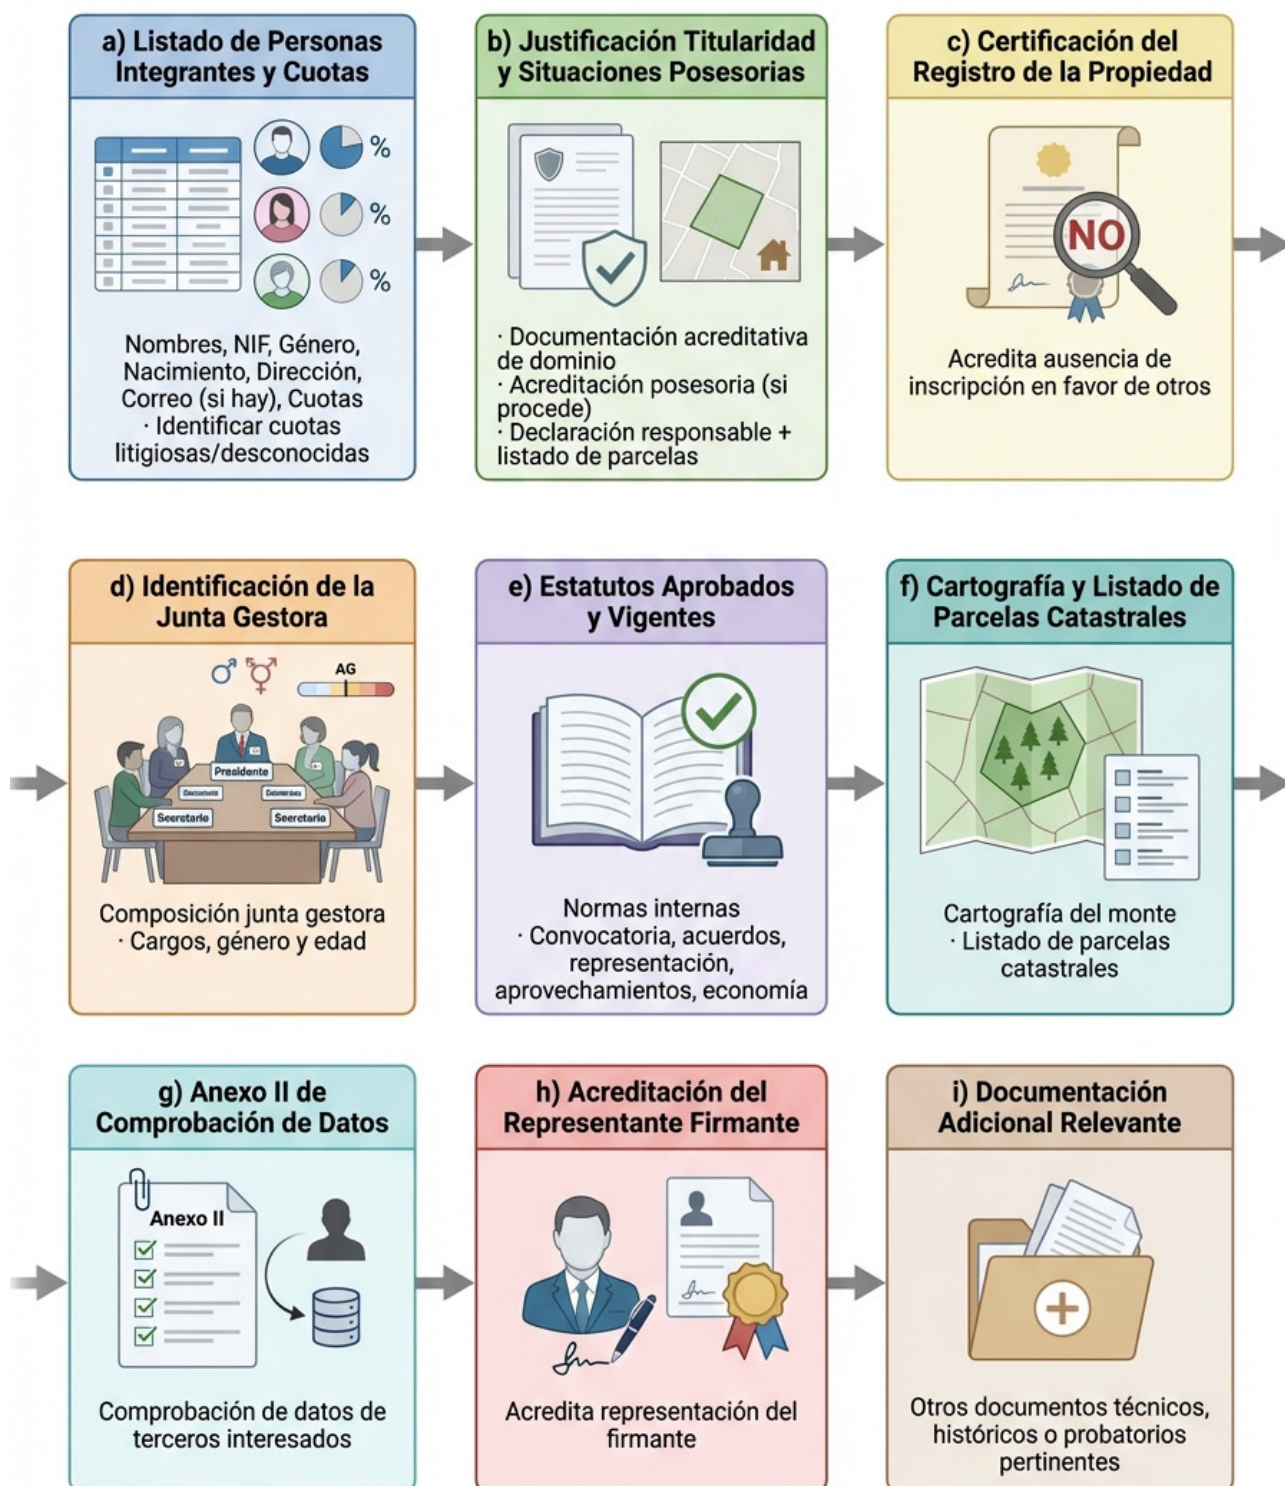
a) Listado de Personas Integrantes y Cuotas

%

%

%

Nombres, NIF, Género, Nacimiento, Dirección, Correo (si hay), Cuotas
· Identificar cuotas litigiosas/desconocidas

b) Justificación Titularidad y Situaciones Posesorias

· Documentación acreditativa de dominio
· Acreditación posesoria (si procede)
· Declaración responsable + listado de parcelas

c) Certificación del Registro de la Propiedad

NO

Acredita ausencia de inscripción en favor de otros

d) Identificación de la Junta Gestora

AG

Presidente

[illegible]

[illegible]

Secretario

Secretario

Composición junta gestora
· Cargos, género y edad

e) Estatutos Aprobados y Vigentes

Normas internas
· Convocatoria, acuerdos, representación, aprovechamientos, economía

f) Cartografía y Listado de Parcelas Catastrales

Cartografía del monte
· Listado de parcelas catastrales

g) Anexo II de Comprobación de Datos

Anexo II

Comprobación de datos de terceros interesados

h) Acreditación del Representante Firmante

Acredita representación del firmante

i) Documentación Adicional Relevante

Otros documentos técnicos, históricos o probatorios pertinentes